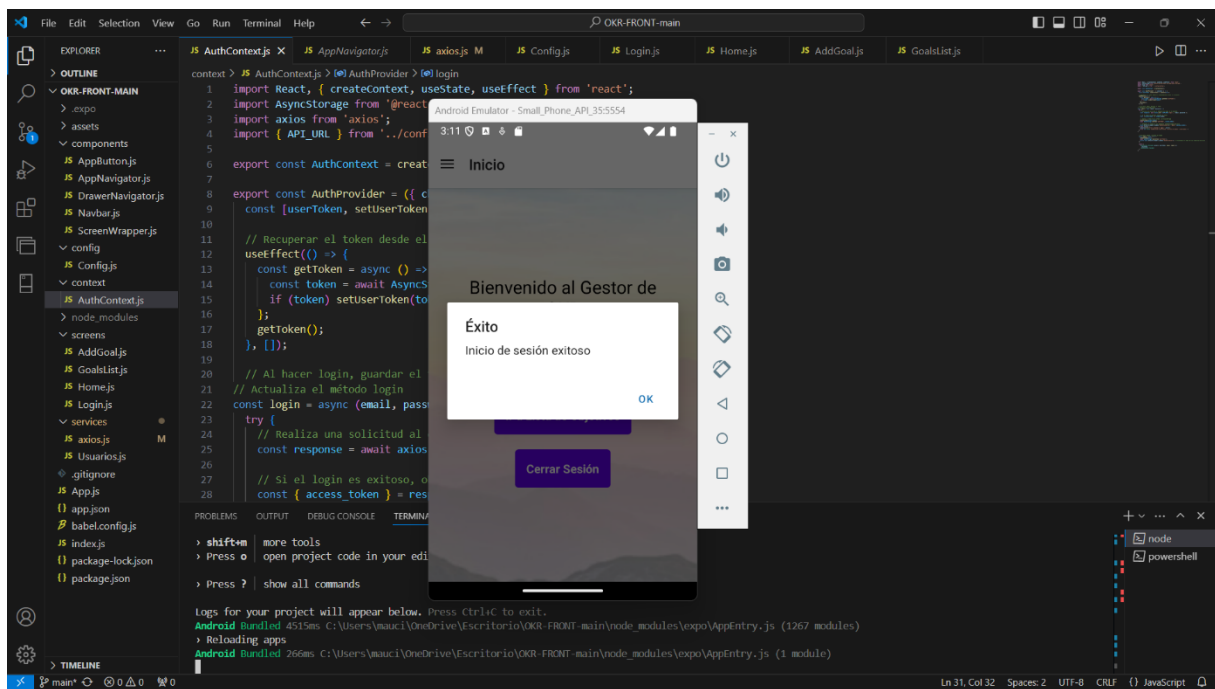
File Edit Selection View Go Run Terminal Help ← → OKR-FRONT-main

EXPLORER ···
> OUTLINE
∨ OKR-FRONT-MAIN
> .expo
> assets
∨ components
JS AppButton.js
JS AppNavigator.js
JS DrawerNavigator.js
JS Navbar.js
JS ScreenWrapper.js
∨ config
JS Config.js
∨ context
JS AuthContext.js
> node_modules
∨ screens
JS AddGoal.js
JS GoalsList.js
JS Home.js
JS Login.js
∨ services
JS axios.js M
JS Usuarios.js
.gitignore
JS App.js
{} app.json
babel.config.js
JS index.js
{} package-lock.json
{} package.json
> TIMELINE

JS AuthContext.js × JS AppNavigator.js JS axios.js M JS Config.js JS Login.js JS Home.js JS AddGoal.js JS GoalsList.js

context > JS AuthContext.js > AuthProvider > login

1 import React, { createContext, useState, useEffect } from 'react';
2 import AsyncStorage from '@react
3 import axios from 'axios';
4 import { API_URL } from '../conf
5
6 export const AuthContext = creat
7
8 export const AuthProvider = ({ c
9 const [userToken, setUserToken
10
11 // Recuperar el token desde el
12 useEffect(() => {
13 const getToken = async () =>
14 const token = await AsyncS
15 if (token) setUserToken(to
16 };
17 getToken();
18 }, []);
19
20 // Al hacer login, guardar el
21 // Actualiza el método login
22 const login = async (email, pass
23 try {
24 // Realiza una solicitud al
25 const response = await axios
26
27 // Si el login es exitoso, o
28 const { access_token } = res

Android Emulator - Small_Phone_API_35:5554
3:11
Inicio
Bienvenido al Gestor de
Éxito
Inicio de sesión exitoso
OK
Cerrar Sesión

PROBLEMS OUTPUT DEBUG CONSOLE TERMINAL

› shift+m │ more tools
› Press o │ open project code in your edi

› Press ? │ show all commands

Logs for your project will appear below. Press Ctrl+C to exit.
Android Bundled 4515ms C:\Users\mauci\OneDrive\Escritorio\OKR-FRONT-main\node_modules\expo\AppEntry.js (1267 modules)
› Reloading apps
Android Bundled 266ms C:\Users\mauci\OneDrive\Escritorio\OKR-FRONT-main\node_modules\expo\AppEntry.js (1 module)

node
powershell

main* ⊗0 ⚠0 0
Ln 31, Col 32 Spaces: 2 UTF-8 CRLF {} JavaScript